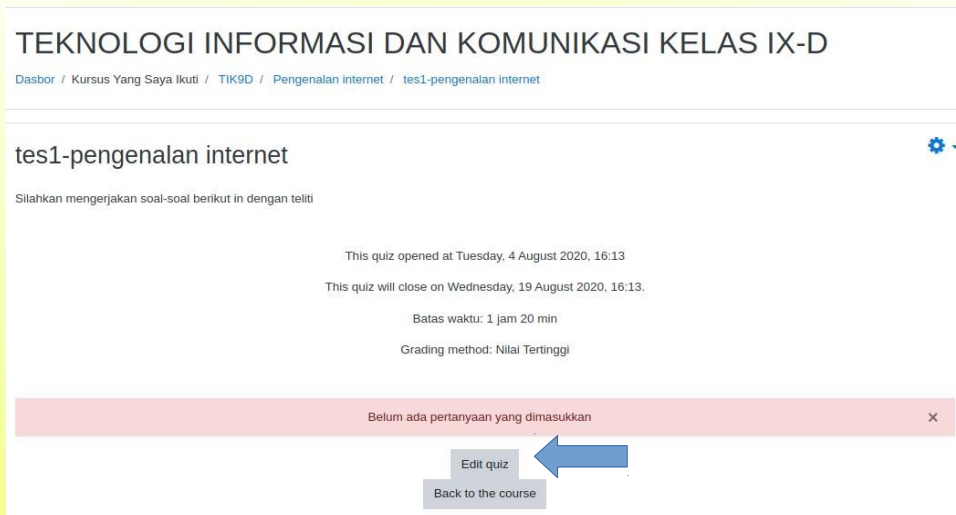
TEKNOLOGI INFORMASI DAN KOMUNIKASI KELAS IX-D

Dasbor / Kursus Yang Saya Ikuti / TIK9D / Pengenalan internet / tes1-pengenalan internet

tes1-pengenalan internet

Silahkan mengerjakan soal-soal berikut in dengan teliti

This quiz opened at Tuesday, 4 August 2020, 16:13

This quiz will close on Wednesday, 19 August 2020, 16:13.

Batas waktu: 1 jam 20 min

Grading method: Nilai Tertinggi

Belum ada pertanyaan yang dimasukkan

×

Edit quiz

Back to the course